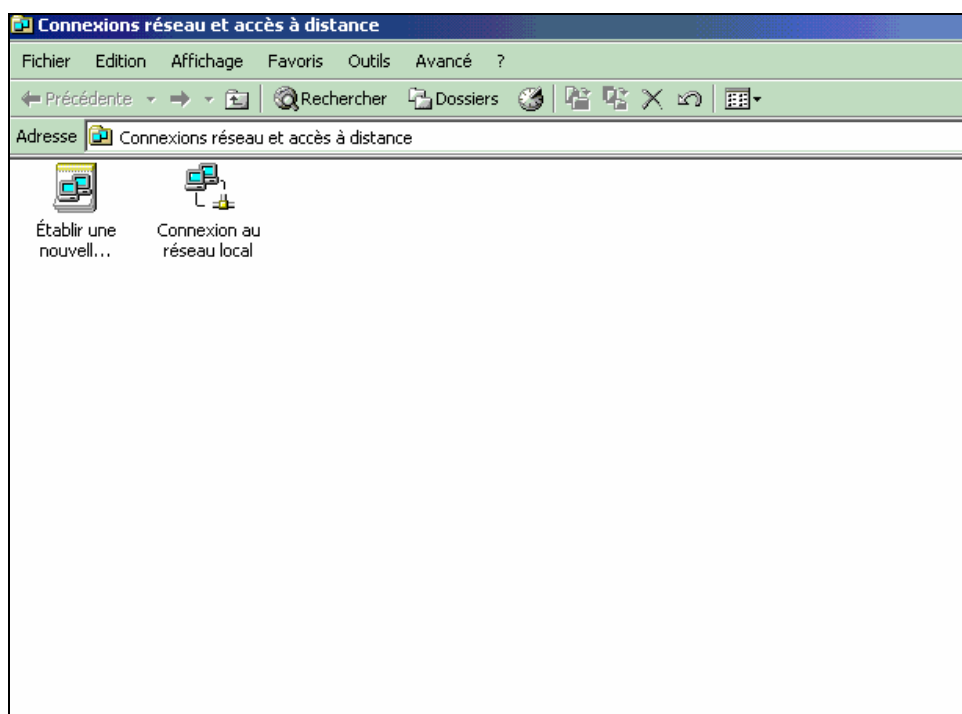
Connexions réseau et accès à distance

Fichier Edition Affichage Favoris Outils Avancé ?

Précédente Rechercher Dossiers

Adresse Connexions réseau et accès à distance

Établir une nouvell...

Connexion au réseau local